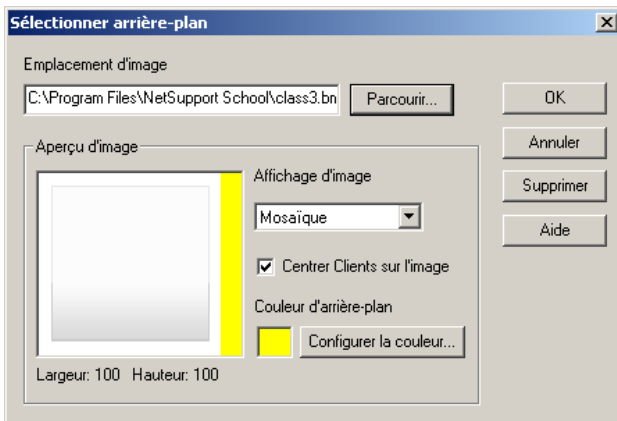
Sélectionner arrière-plan

×

Emplacement d'image

C:\Program Files\NetSupport School\class3.bn

Parcourir...

OK

Annuler

Supprimer

Aide

Aperçu d'image

Affichage d'image

Mosaïque

Centrer Clients sur l'image

Couleur d'arrière-plan

Configurer la couleur...

Largeur: 100 Hauteur: 100